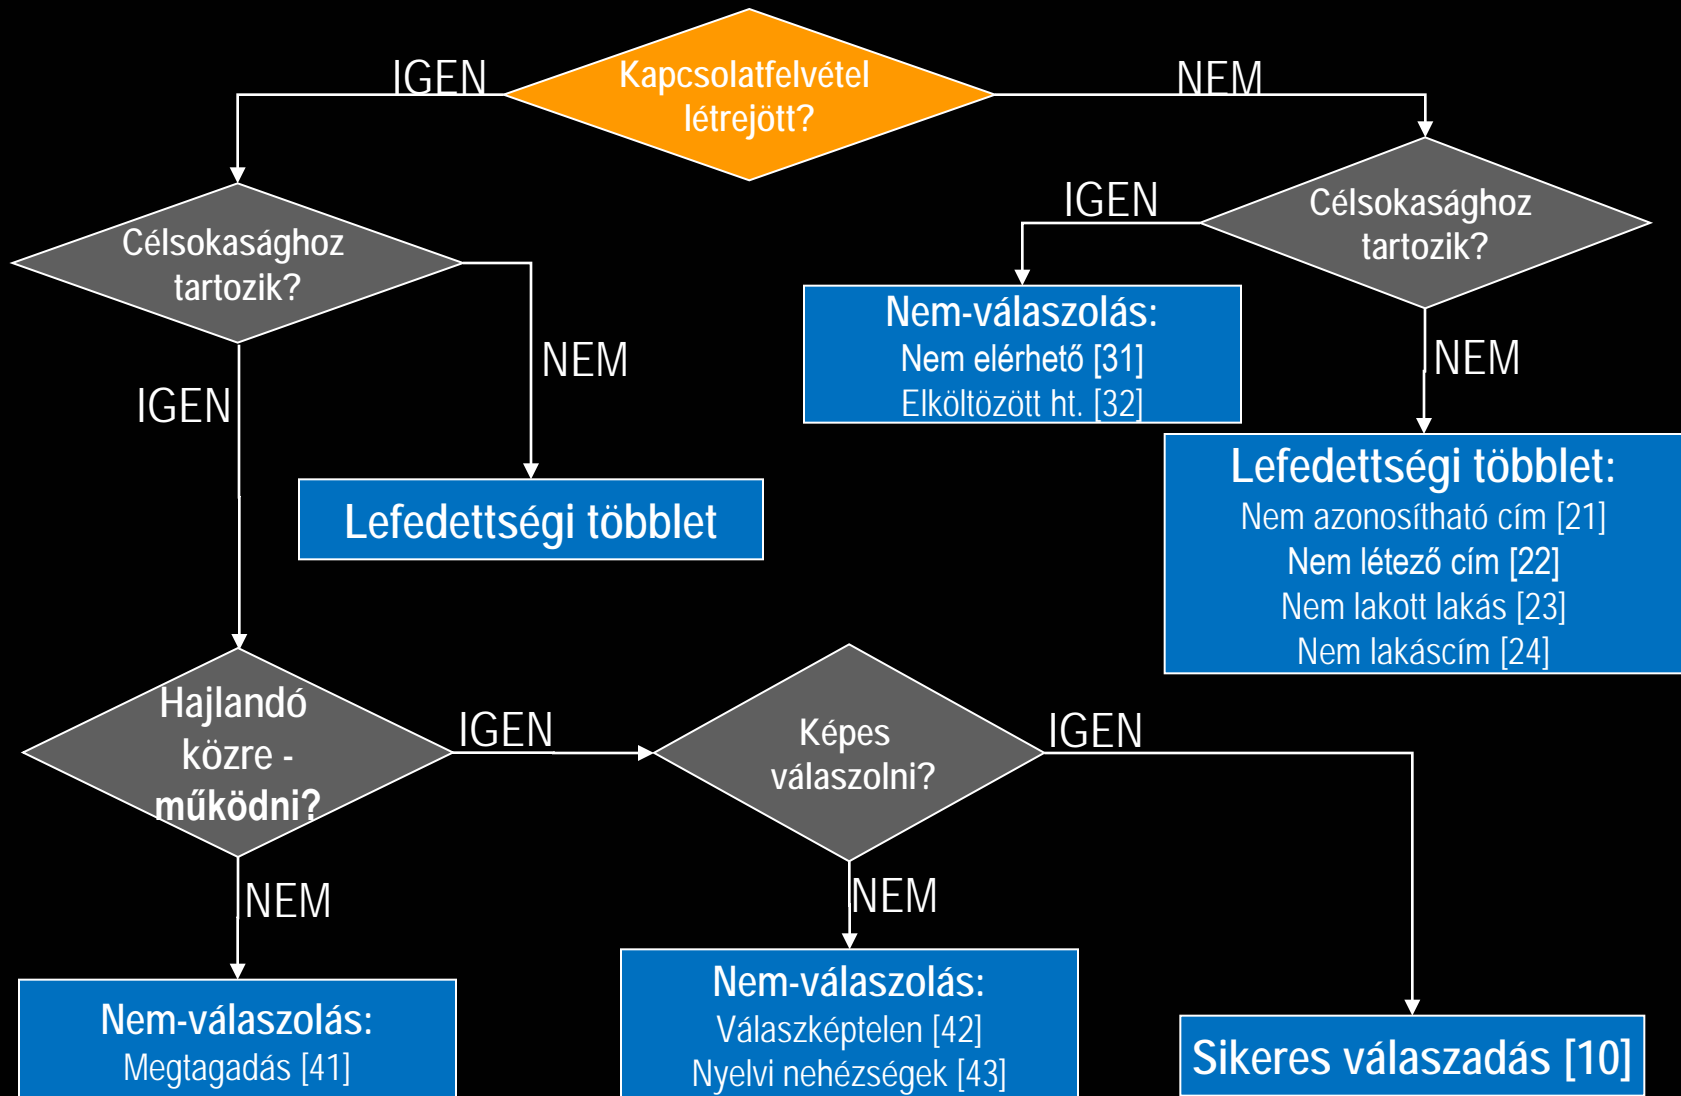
Kapcsolatfelvétel létrejött?

IGEN

NEM

Célsokasághoz tartozik?

IGEN

NEM

Célsokasághoz tartozik?

IGEN

NEM

Nem-válaszolás:
Nem elérhető [31]
Elköltözött ht. [32]

Lefedettségi többlet

Lefedettségi többlet:
Nem azonosítható cím [21]
Nem létező cím [22]
Nem lakott lakás [23]
Nem lakáscím [24]

Hajlandó közre - működni?

IGEN

Képes válaszolni?

IGEN

NEM

NEM

Nem-válaszolás:
Megtagadás [41]

Nem-válaszolás:
Válaszképtelen [42]
Nyelvi nehézségek [43]

Sikeres válaszadás [10]